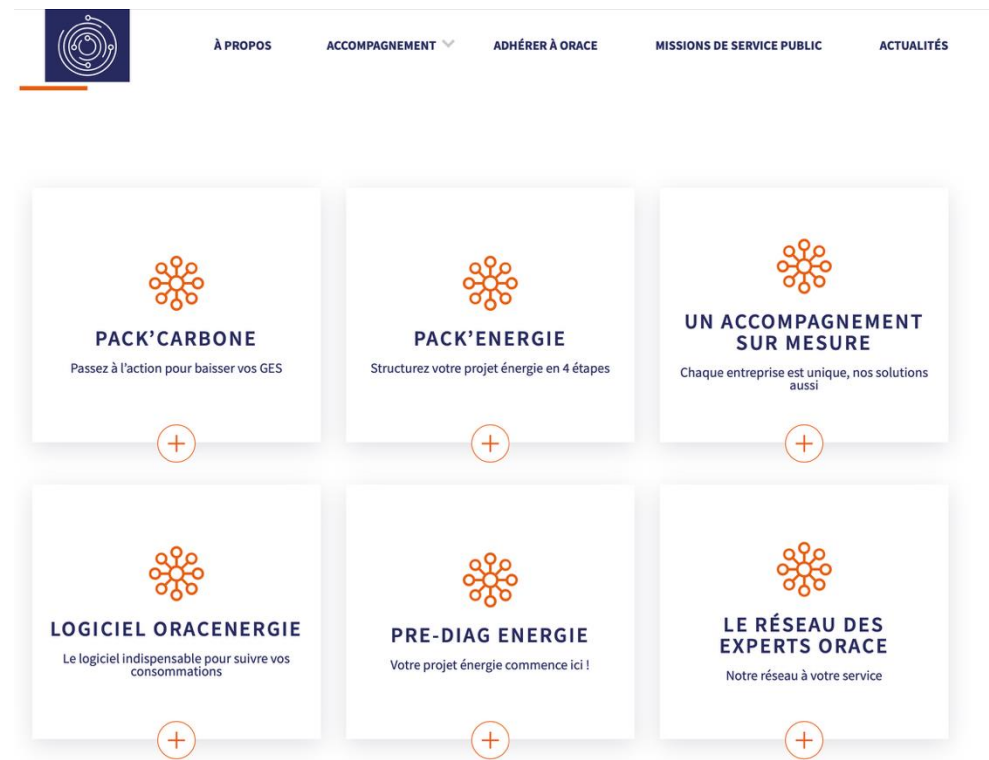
À PROPOS ACCOMPAGNEMENT ADHÉRER À ORACE MISSIONS DE SERVICE PUBLIC ACTUALITÉS

PACK'CARBONE
Passez à l'action pour baisser vos GES
+

PACK'ENERGIE
Structurez votre projet énergie en 4 étapes
+

UN ACCOMPAGNEMENT SUR MESURE
Chaque entreprise est unique, nos solutions aussi
+

LOGICIEL ORACENERGIE
Le logiciel indispensable pour suivre vos consommations
+

PRE-DIAG ENERGIE
Votre projet énergie commence ici !
+

LE RÉSEAU DES EXPERTS ORACE
Notre réseau à votre service
+